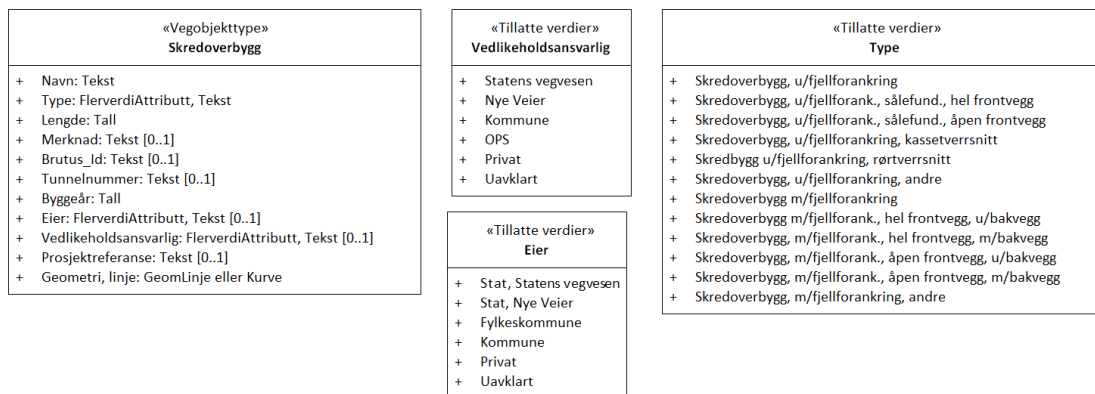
«Vegobjekttype»
Skredoverbygg

+ Navn: Tekst
+ Type: FlerverdiAttributt, Tekst
+ Lengde: Tall
+ Merknad: Tekst [0..1]
+ Brutus_Id: Tekst [0..1]
+ Tunnelnummer: Tekst [0..1]
+ Byggeår: Tall
+ Eier: FlerverdiAttributt, Tekst [0..1]
+ Vedlikeholdsansvarlig: FlerverdiAttributt, Tekst [0..1]
+ Prosjektreferanse: Tekst [0..1]
+ Geometri, linje: GeomLinje eller Kurve

«Tillatte verdier»
Vedlikeholdsansvarlig

+ Statens vegvesen
+ Nye Veier
+ Kommune
+ OPS
+ Privat
+ Uavklart

«Tillatte verdier»
Eier

+ Stat, Statens vegvesen
+ Stat, Nye Veier
+ Fylkeskommune
+ Kommune
+ Privat
+ Uavklart

«Tillatte verdier»
Type

+ Skredoverbygg, u/fjellforankring
+ Skredoverbygg, u/fjellforank., sålefund., hel frontvegg
+ Skredoverbygg, u/fjellforank., sålefund., åpen frontvegg
+ Skredoverbygg, u/fjellforankring, kassetverrsnitt
+ Skredbygg u/fjellforankring, rørtverrsnitt
+ Skredoverbygg, u/fjellforankring, andre
+ Skredoverbygg m/fjellforankring
+ Skredoverbygg m/fjellforank., hel frontvegg, u/bakvegg
+ Skredoverbygg, m/fjellforank., hel frontvegg, m/bakvegg
+ Skredoverbygg, m/fjellforank., åpen frontvegg, u/bakvegg
+ Skredoverbygg, m/fjellforank., åpen frontvegg, m/bakvegg
+ Skredoverbygg, m/fjellforankring, andre